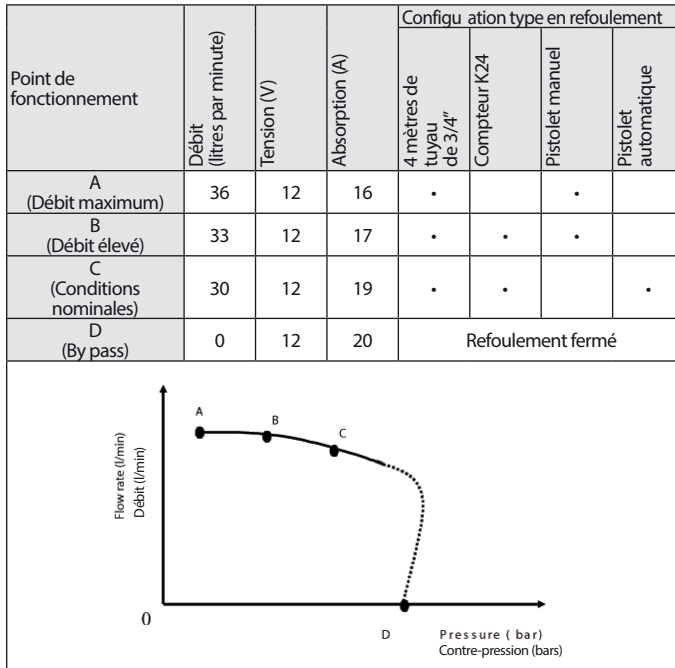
| Point de fonctionnement | Débit (litres par minute) | Tension (V) | Absorption (A) | Configu ation type en refoulement: 4 mètres de tuyau de 3/4" | Compteur K24 | Pistolet manuel | Pistolet automatique |
|---|---|---|---|---|---|---|---|
| A (Débit maximum) | 36 | 12 | 16 | • | | • | |
| B (Débit élevé) | 33 | 12 | 17 | • | • | • | |
| C (Conditions nominales) | 30 | 12 | 19 | • | • | | • |
| D (By pass) | 0 | 12 | 20 | Refoulement fermé | | | |

Flow rate (l/min)
Débit (l/min)
A
B
C
0
D
Pressure ( bar)
Contre-pression (bars)